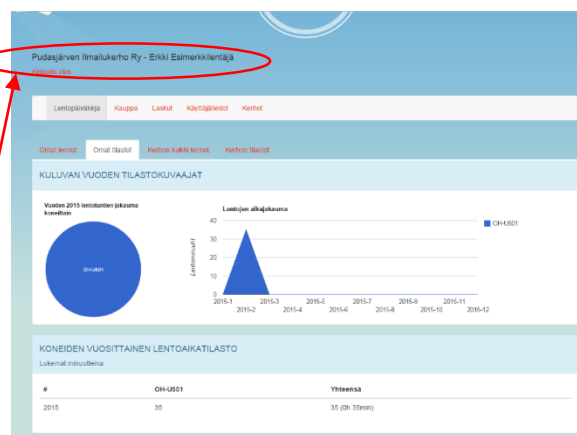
Pudasjärven Ilmailukerho Ry - Erkki Esimerkkilentäjä
Kirjaudu ulos

Lentopäiväkirja Kauppa Laskut Käyttäjätiedot Kerhot

Omat lennot Omat tilastot Kerhon kaikki lennot Kerhon tilastot

KULUVAN VUODEN TILASTOKUVAAJAT

Vuoden 2015 lentotuntien jakauma koneittain

OH-U601

Lentojen aikajakauma

Lentominuutit

40
30
20
10
0

2015-1 2015-2 2015-3 2015-4 2015-5 2015-6 2015-7 2015-8 2015-9 2015-10 2015-11 2015-12

OH-U601

KONEIDEN VUOSITTAINEN LENTOAIKATILASTO

Lukemat minuutteina

| # | OH-U601 | Yhteensä |
|---|---|---|
| 2015 | 35 | 35 (0h 35min) |